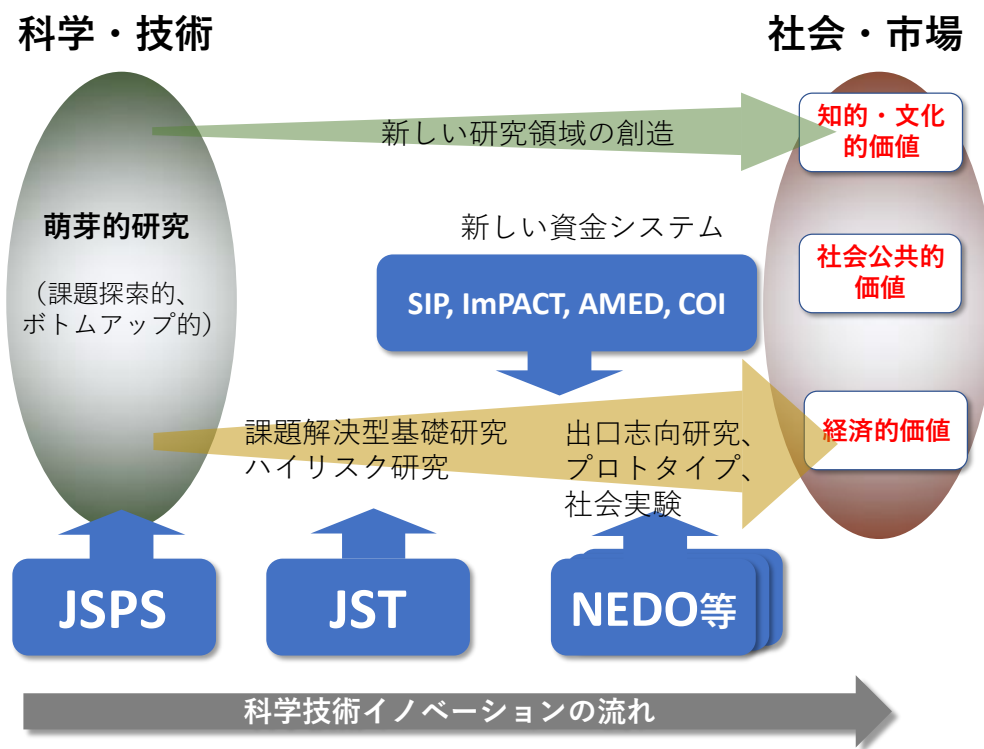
科学・技術

社会・市場

新しい研究領域の創造

知的・文化的価値

萌芽的研究

（課題探索的、ボトムアップ的）

新しい資金システム

SIP, ImPACT, AMED, COI

社会公共的価値

課題解決型基礎研究
ハイリスク研究

出口志向研究、
プロトタイプ、
社会実験

経済的価値

JSPS

JST

NEDO等

科学技術イノベーションの流れ